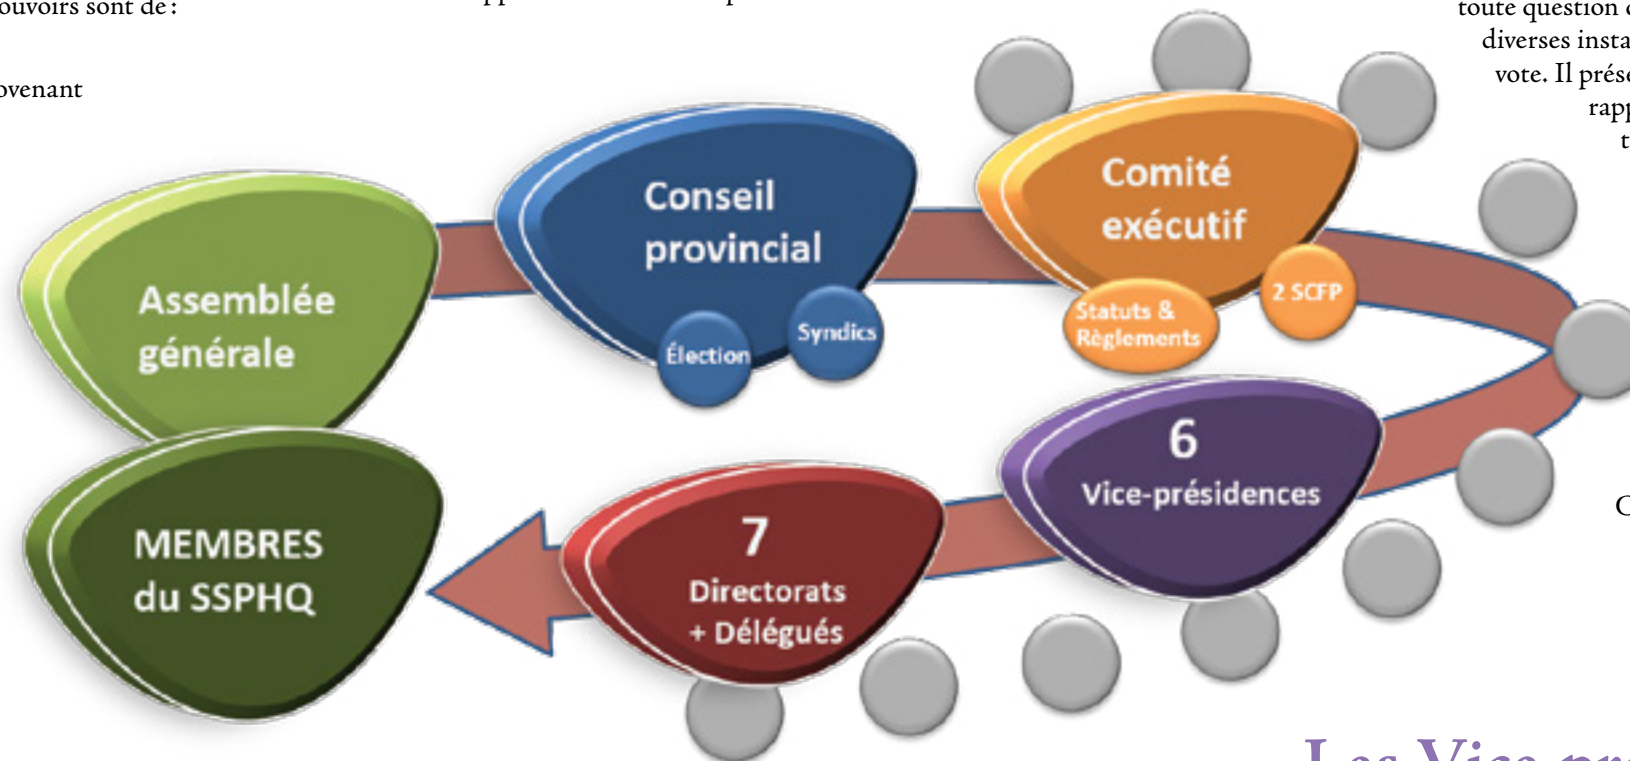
ouvoirs sont de :

ovenant

toute question
diverses insta
vote. Il prés
rapp
t

Assemblée générale

Conseil provincial

Élection

Syndics

Comité exécutif

Statuts & Règlements

2 SCFP

6 Vice-présidences

7 Directorats + Délégués

MEMBRES du SSPHQ

C

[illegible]